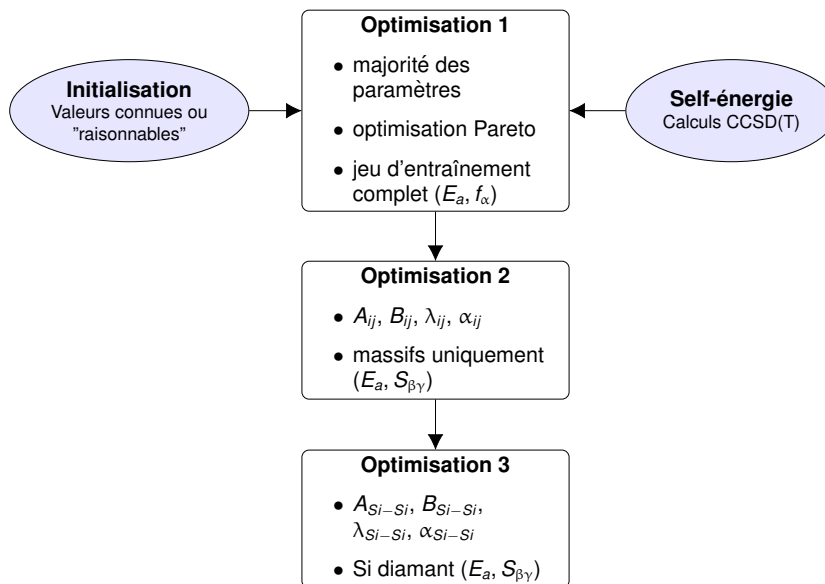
Initialisation
Valeurs connues ou "raisonnables"

Optimisation 1
• majorité des paramètres
• optimisation Pareto
• jeu d'entraînement complet ($E_a$, $f_\alpha$)

Self-énergie
Calculs CCSD(T)

Optimisation 2
• $A_{ij}$, $B_{ij}$, $\lambda_{ij}$, $\alpha_{ij}$
• massifs uniquement ($E_a$, $S_{\beta\gamma}$)

Optimisation 3
• $A_{Si-Si}$, $B_{Si-Si}$, $\lambda_{Si-Si}$, $\alpha_{Si-Si}$
• Si diamant ($E_a$, $S_{\beta\gamma}$)